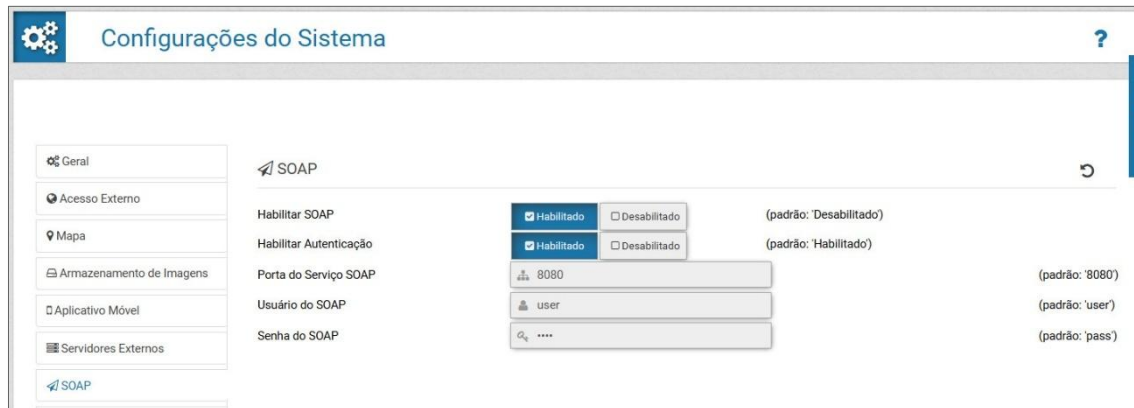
Configurações do Sistema

?

Geral

Acesso Externo

Mapa

Armazenamento de Imagens

Aplicativo Móvel

Servidores Externos

SOAP

SOAP

| | | |
|---|---|---|
| Habilitar SOAP | Habilitado / Desabilitado | (padrão: 'Desabilitado') |
| Habilitar Autenticação | Habilitado / Desabilitado | (padrão: 'Habilitado') |
| Porta do Serviço SOAP | 8080 | (padrão: '8080') |
| Usuário do SOAP | user | (padrão: 'user') |
| Senha do SOAP | •••• | (padrão: 'pass') |